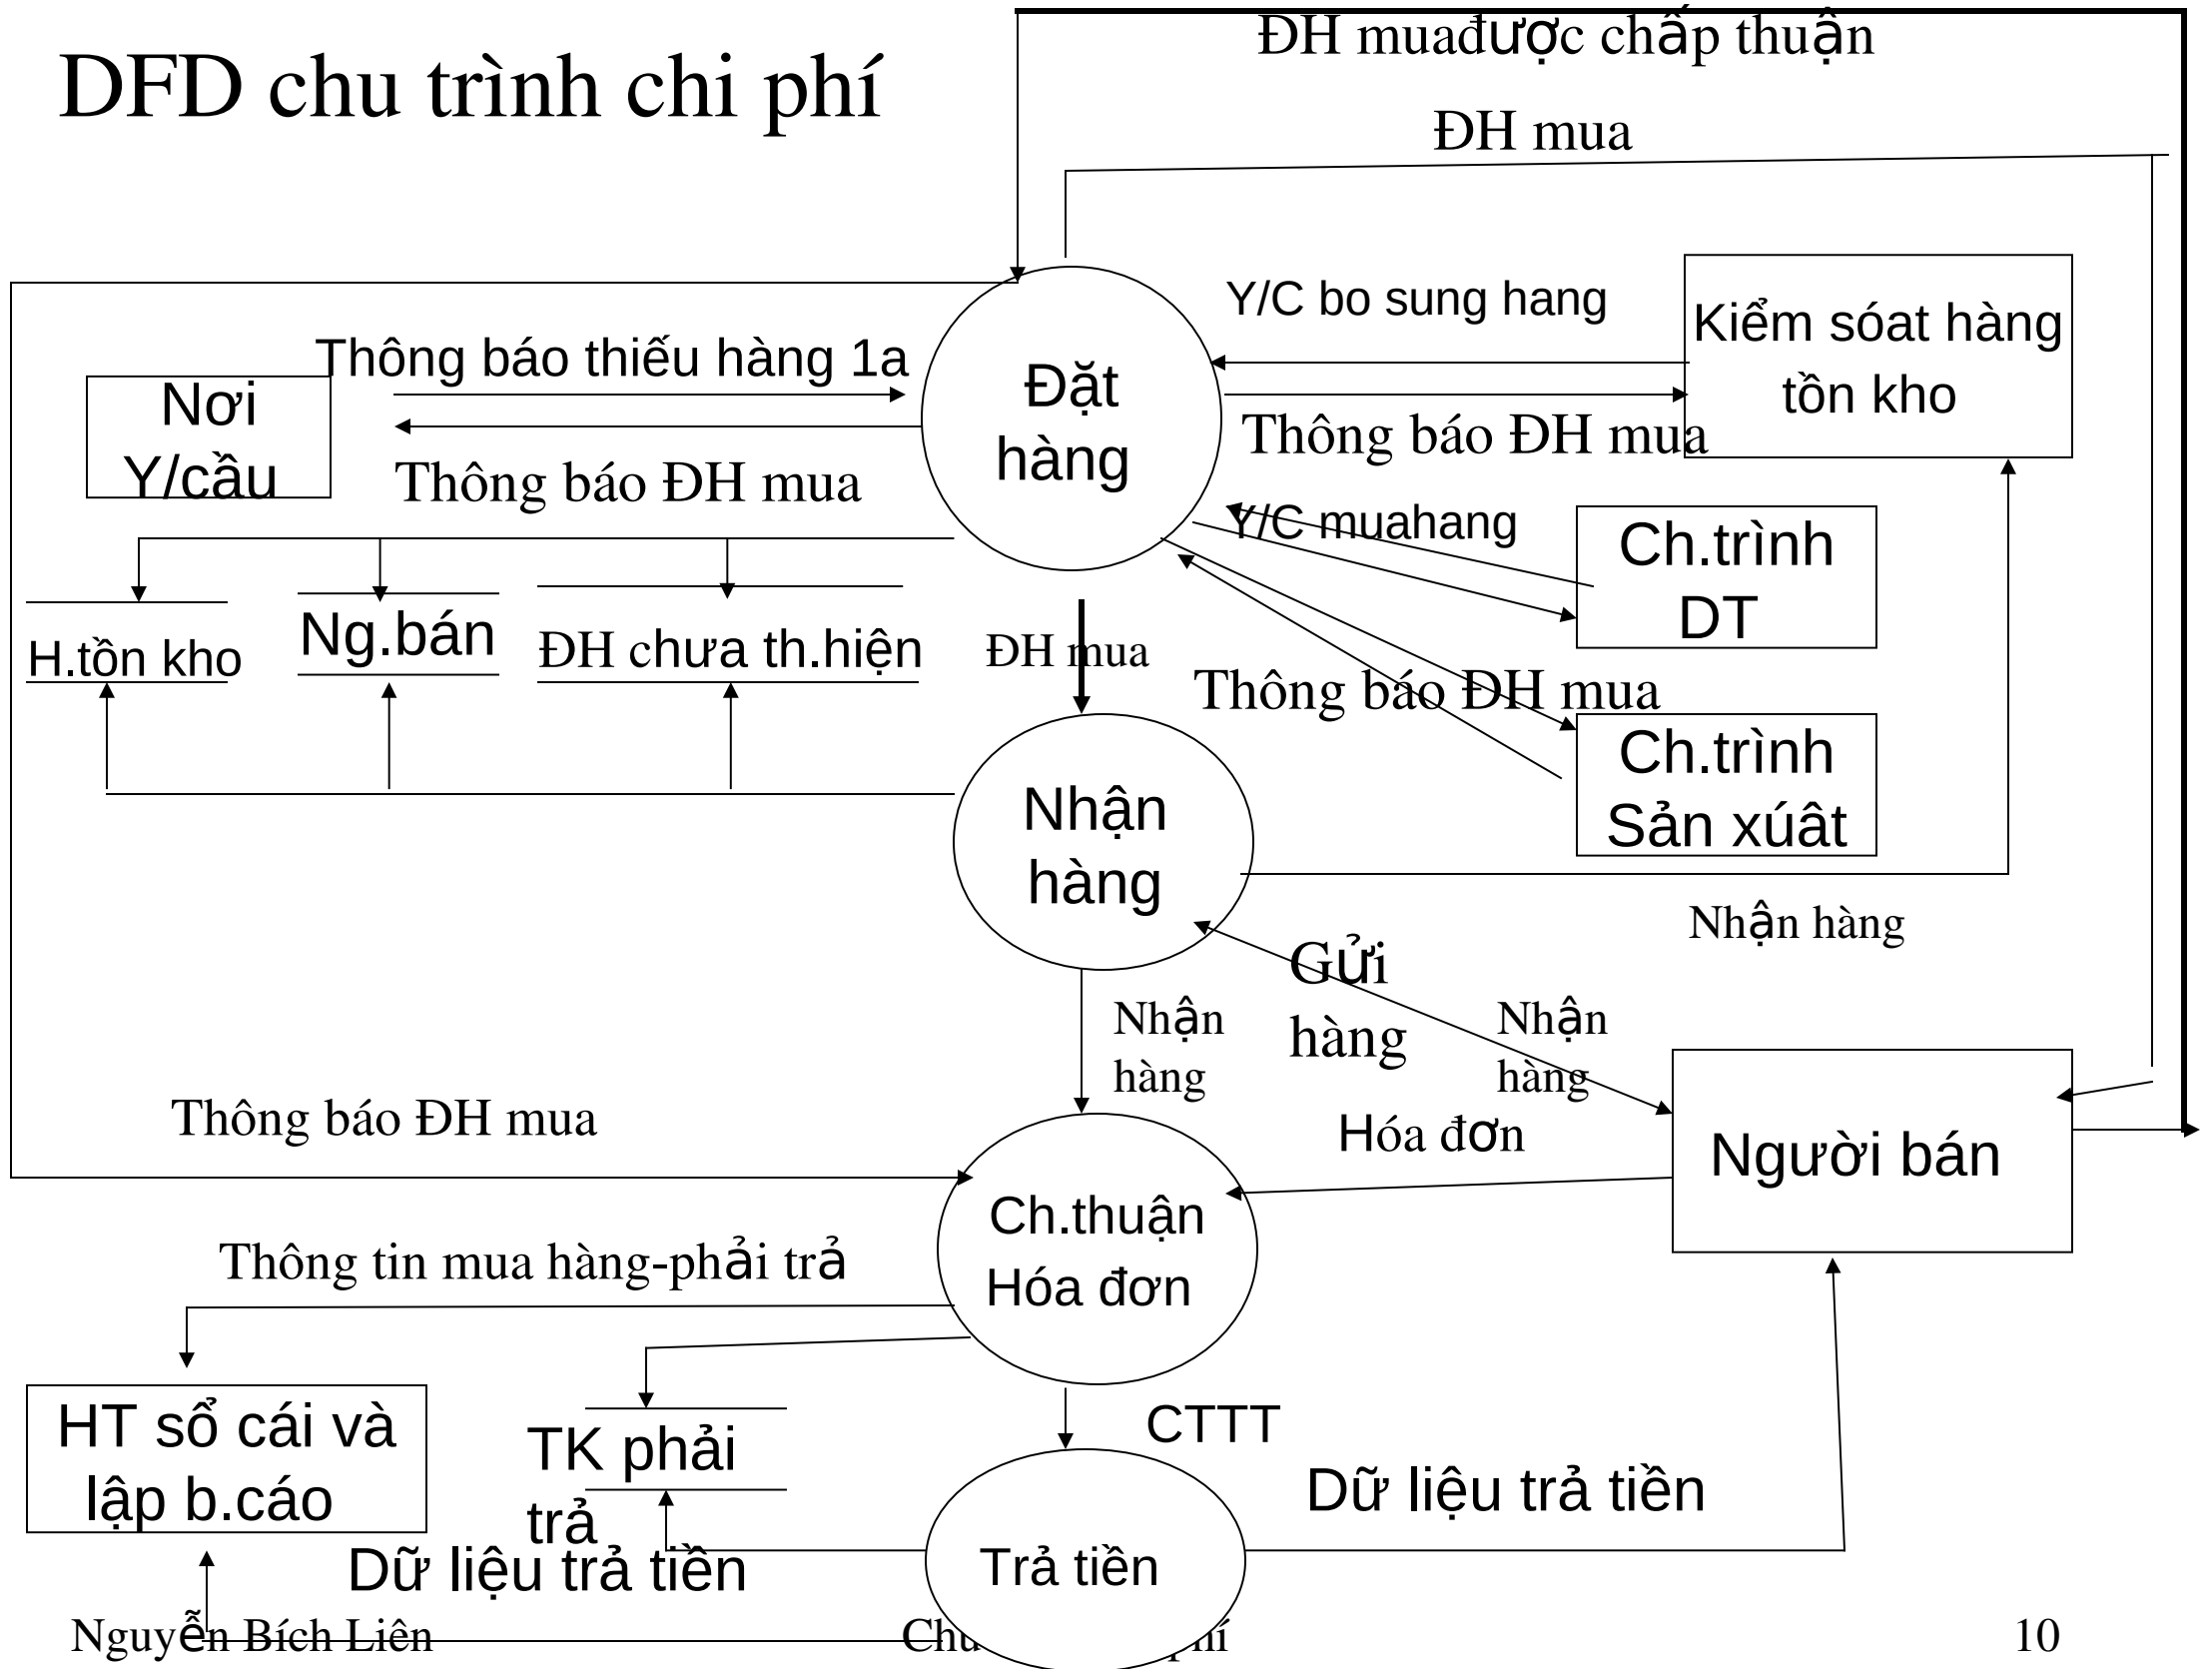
DFD chu trình chi phí

ĐH muađược chấp thuận

ĐH mua

Y/C bo sung hang

Kiểm sóat hàng tồn kho

Thông báo thiếu hàng 1a

Nơi Y/cầu

Đặt hàng

Thông báo ĐH mua

Thông báo ĐH mua

Y/C muahang

Ch.trình DT

H.tồn kho

Ng.bán

ĐH chưa th.hiện

ĐH mua

Thông báo ĐH mua

Ch.trình Sản xúât

Nhận hàng

Nhận hàng

Gửi hàng

Nhận hàng

Nhận hàng

Thông báo ĐH mua

Hóa đơn

Người bán

Ch.thuận Hóa đơn

Thông tin mua hàng-phải trả

HT sổ cái và lập b.cáo

TK phải trả

CTTT

Dữ liệu trả tiền

Dữ liệu trả tiền

Trả tiền

Nguyễn Bích Liên

Chu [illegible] phí

10